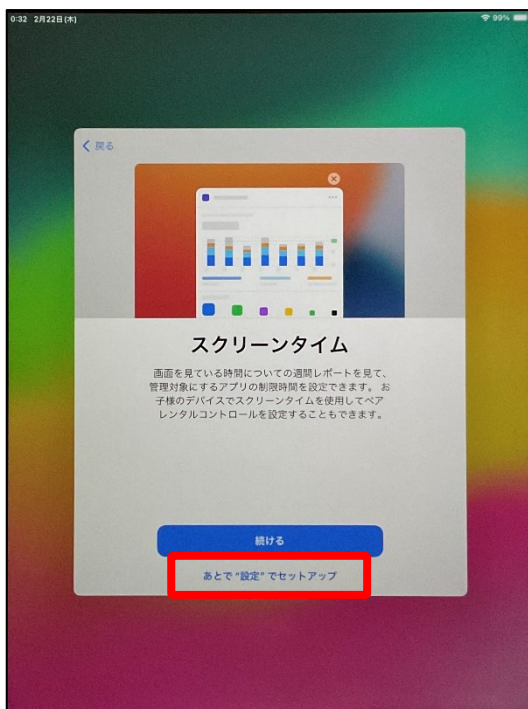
0:32 2月22日(木)

99%

< 戻る

スクリーンタイム

画面を見ている時間についての週間レポートを見て、管理対象にするアプリの制限時間を設定できます。 お子様のデバイスでスクリーンタイムを使用してペアレンタルコントロールを設定することもできます。

続ける

あとで"設定"でセットアップ